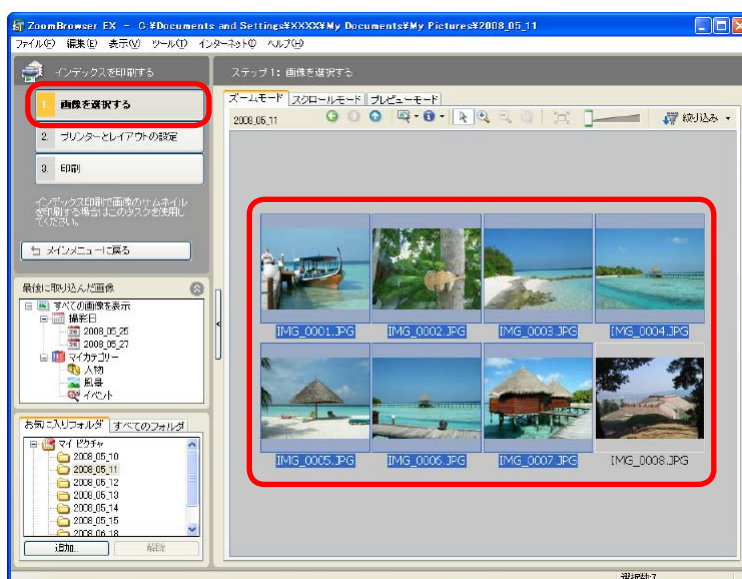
ZoomBrowser EX – C:¥Documents and Settings¥XXXX¥My Documents¥My Pictures¥2008_05_11

ファイル(F) 編集(E) 表示(V) ツール(T) インターネット(I) ヘルプ(H)

インデックスを印刷する

1. 画像を選択する

2. プリンターとレイアウトの設定

3. 印刷

インデックス印刷で画像のサムネイルを印刷する場合はこのタスクを使用してください。

メインメニューに戻る

最後に取り込んだ画像

すべての画像を表示
撮影日
2008_05_26
2008_05_27
マイカテゴリー
人物
風景
イベント

お気に入りフォルダ
すべてのフォルダ

マイ ピクチャ
2008_05_10
2008_05_11
2008_05_12
2008_05_13
2008_05_14
2008_05_15
2008_05_16

追加...
解除

ステップ1: 画像を選択する

ズームモード
スクロールモード
プレビューモード

2008_05_11

絞り込み

IMG_0001.JPG
IMG_0002.JPG
IMG_0003.JPG
IMG_0004.JPG
IMG_0005.JPG
IMG_0006.JPG
IMG_0007.JPG
IMG_0008.JPG

選択数:7